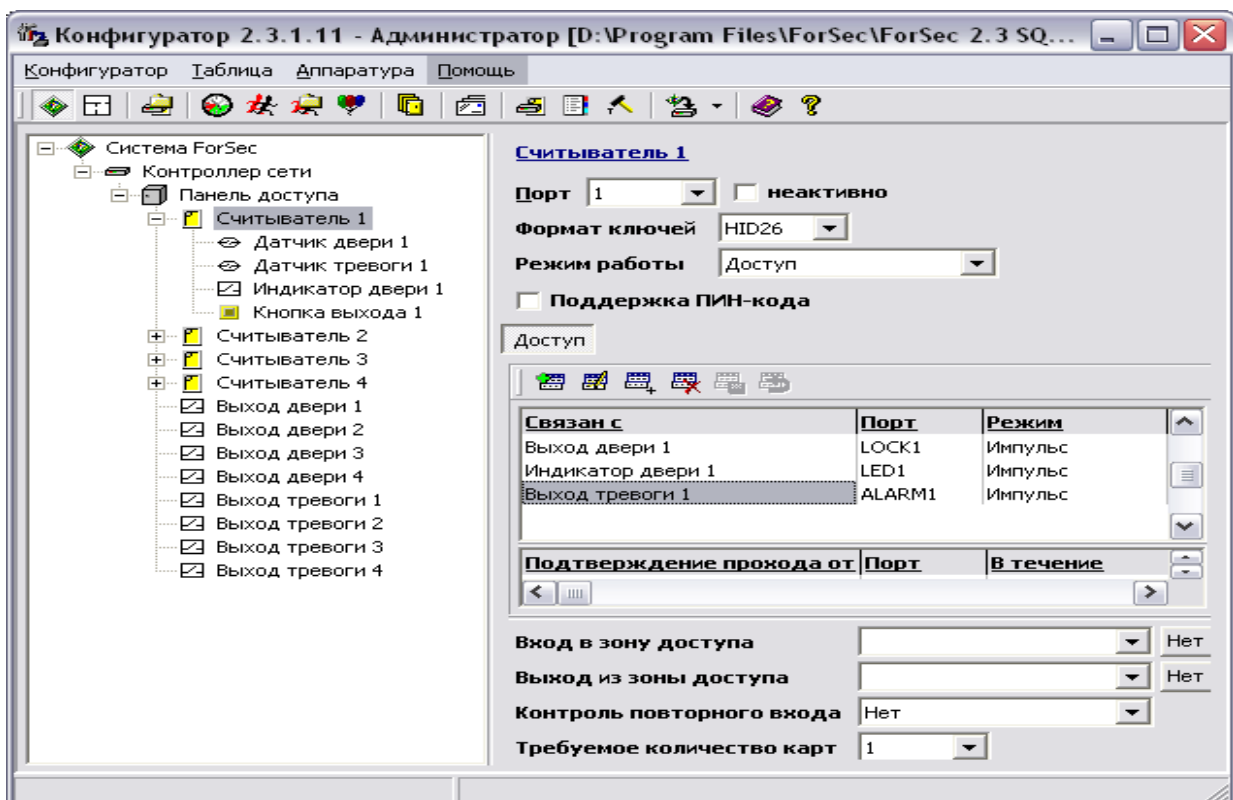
Конфигуратор 2.3.1.11 - Администратор [D:\Program Files\ForSec\ForSec 2.3 SQ...

Конфигуратор Таблица Аппаратура Помощь

Система ForSec
Контроллер сети
Панель доступа
Считыватель 1
Датчик двери 1
Датчик тревоги 1
Индикатор двери 1
Кнопка выхода 1
Считыватель 2
Считыватель 3
Считыватель 4
Выход двери 1
Выход двери 2
Выход двери 3
Выход двери 4
Выход тревоги 1
Выход тревоги 2
Выход тревоги 3
Выход тревоги 4

Считыватель 1

Порт 1 неактивно

Формат ключей HID26

Режим работы Доступ

Поддержка ПИН-кода

Доступ

| Связан с | Порт | Режим |
|---|---|---|
| Выход двери 1 | LOCK1 | Импульс |
| Индикатор двери 1 | LED1 | Импульс |
| Выход тревоги 1 | ALARM1 | Импульс |

| Подтверждение прохода от | Порт | В течение |
|---|---|---|

Вход в зону доступа Нет

Выход из зоны доступа Нет

Контроль повторного входа Нет

Требуемое количество карт 1